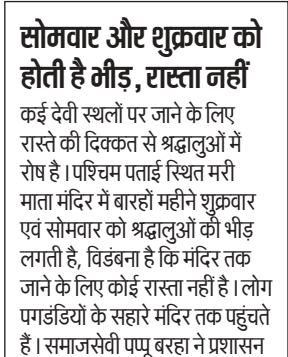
सोमवार और शुक्रवार को होती है भीड़, रास्ता नहीं

कई देवी स्थलों पर जाने के लिए रास्ते की दिक्कत से श्रद्धालुओं में रोष है। पश्चिम पताई स्थित मरी माता मंदिर में बारहों महीने शुक्रवार एवं सोमवार को श्रद्धालुओं की भीड़ लगती है, विडंबना है कि मंदिर तक जाने के लिए कोई रास्ता नहीं है। लोग पगडंडियों के सहारे मंदिर तक पहुंचते हैं। समाजसेवी पप्पू बरहा ने प्रशासन